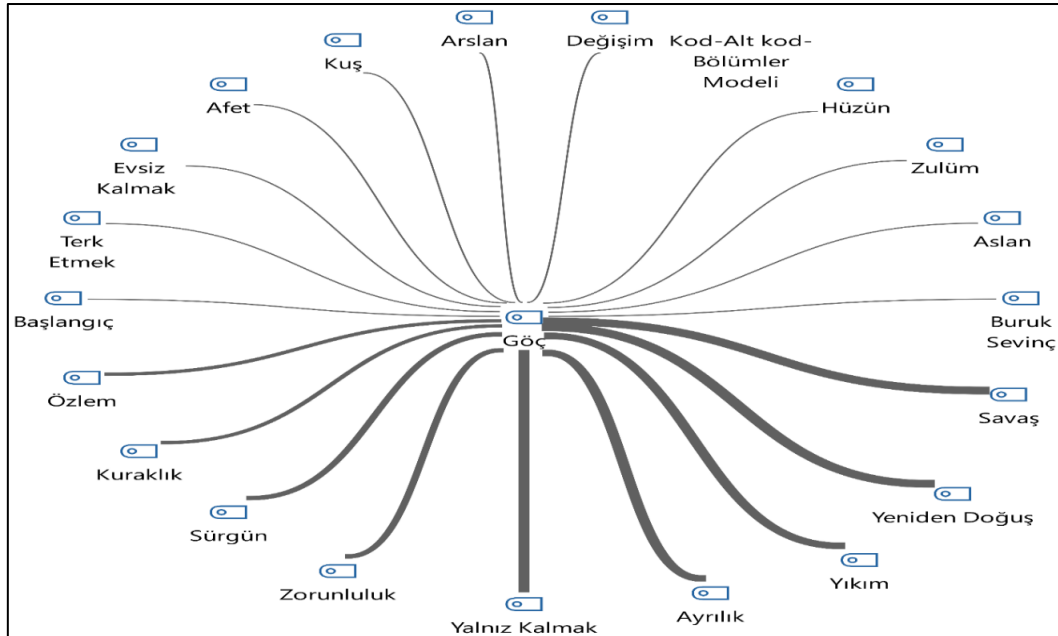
Arslan
Değişim
Kod-Alt kod-Bölümler Modeli
Kuş
Afet
Hüzün
Evsiz Kalmak
Zulüm
Terk Etmek
Aslan
Başlangıç
Göç
Buruk Sevinç
Özlem
Savaş
Kuraklık
Yeniden Doğuş
Sürgün
Yıkım
Zorunluluk
Ayrılık
Yalnız Kalmak